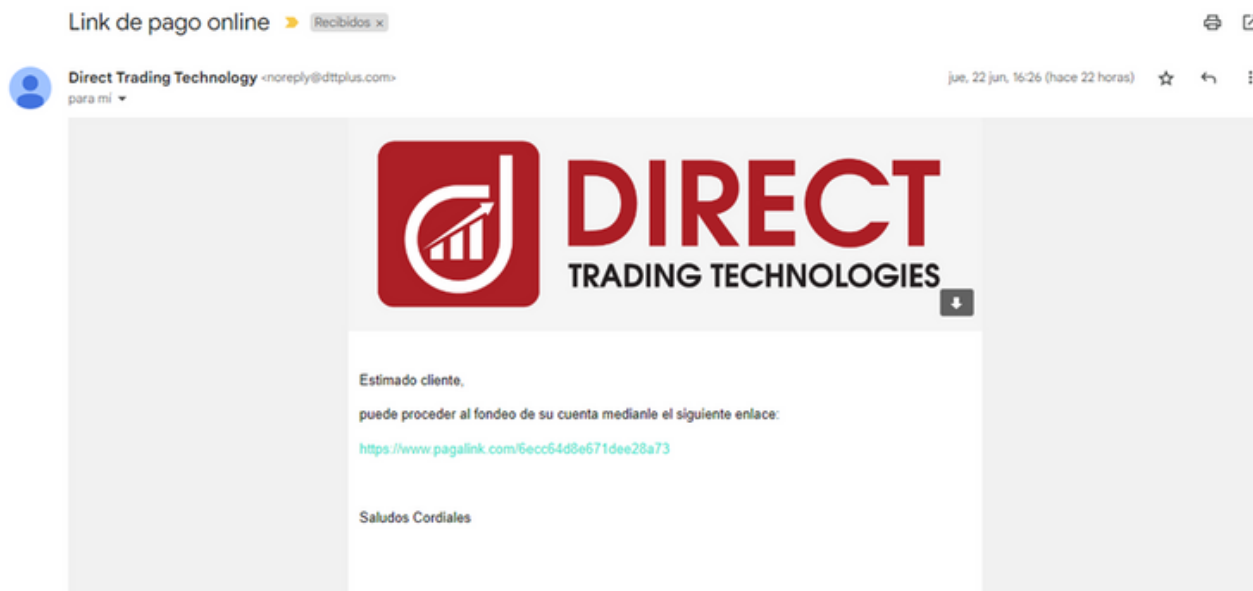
Link de pago online Recibidos ×

Direct Trading Technology <noreply@dttplus.com>
para mí

jue, 22 jun, 16:26 (hace 22 horas)

DIRECT
TRADING TECHNOLOGIES

Estimado cliente,

puede proceder al fondeo de su cuenta medianle el siguiente enlace:

https://www.pagalink.com/6ecc64d8e671dee28a73

Saludos Cordiales